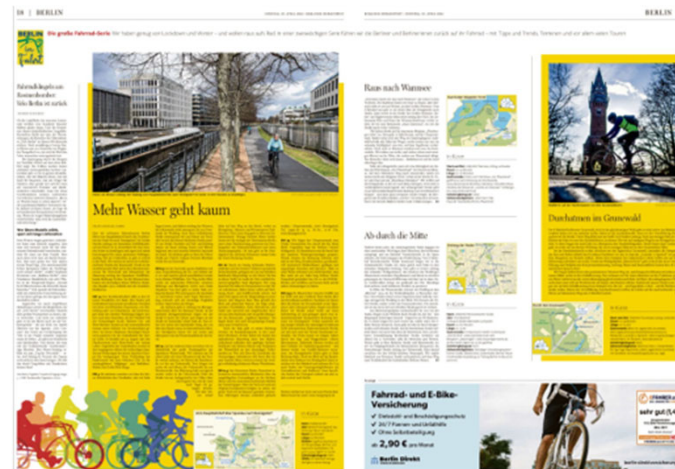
10 | BERLIN

BERLIN auf Fahrt

Die große Fahrrad-Serie

BERLIN

Mehr Wasser geht kaum

Raus nach Wannsee

Ab durch die Mitte

Durchatmen im Grunewald

Fahrrad- und E-Bike-Versicherung

Diebstahl- und Beschädigungsschutz

24/7 Pannen- und Unfallhilfe

Ohne Selbstbeteiligung

ab 2,90 € pro Monat

Berlin Direkt

sehr gut